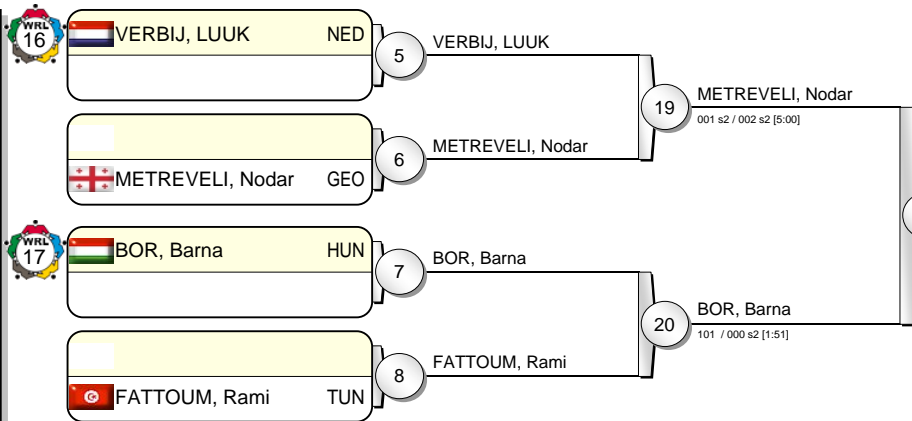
WRL 16

VERBIJ, LUUK NED

5

VERBIJ, LUUK

19

METREVELI, Nodar

001 s2 / 002 s2 [5:00]

6

METREVELI, Nodar

METREVELI, Nodar GEO

WRL 17

BOR, Barna HUN

7

BOR, Barna

20

BOR, Barna

101 / 000 s2 [1:51]

8

FATTOUM, Rami

FATTOUM, Rami TUN